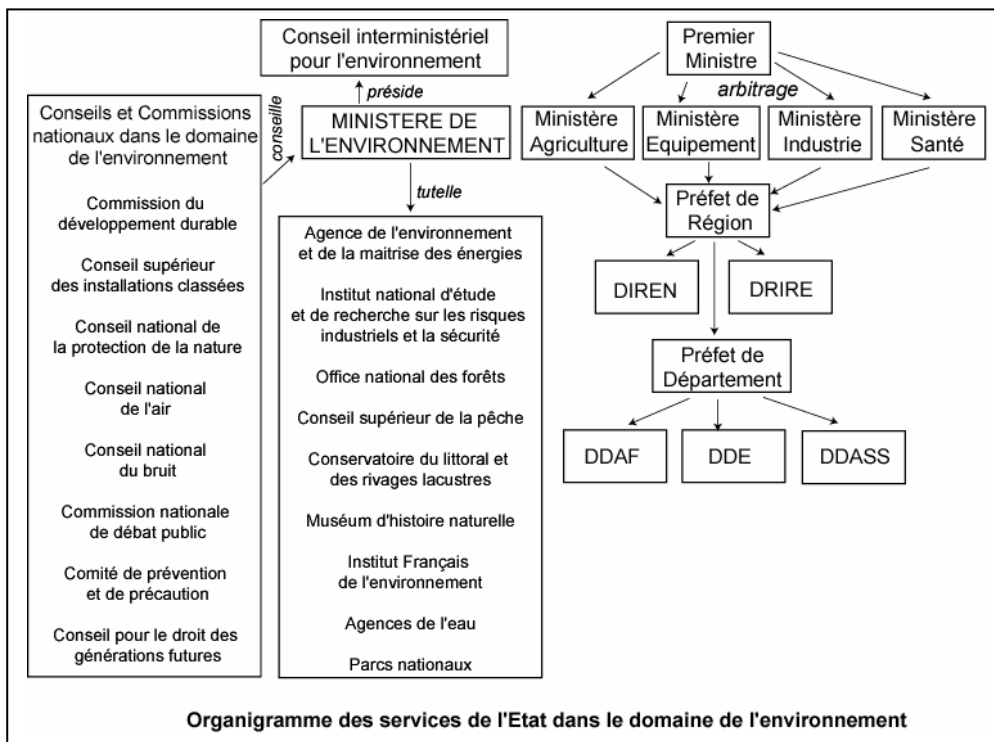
Conseil interministériel pour l'environnement

préside

Conseils et Commissions nationaux dans le domaine de l'environnement

conseille

MINISTERE DE L'ENVIRONNEMENT

Commission du développement durable

Conseil supérieur des installations classées

Conseil national de la protection de la nature

Conseil national de l'air

Conseil national du bruit

Commission nationale de débat public

Comité de prévention et de précaution

Conseil pour le droit des générations futures

tutelle

Agence de l'environnement et de la maitrise des énergies

Institut national d'étude et de recherche sur les risques industriels et la sécurité

Office national des forêts

Conseil supérieur de la pêche

Conservatoire du littoral et des rivages lacustres

Muséum d'histoire naturelle

Institut Français de l'environnement

Agences de l'eau

Parcs nationaux

Premier Ministre

arbitrage

Ministère Agriculture

Ministère Equipement

Ministère Industrie

Ministère Santé

Préfet de Région

DIREN

DRIRE

Préfet de Département

DDAF

DDE

DDASS

Organigramme des services de l'Etat dans le domaine de l'environnement